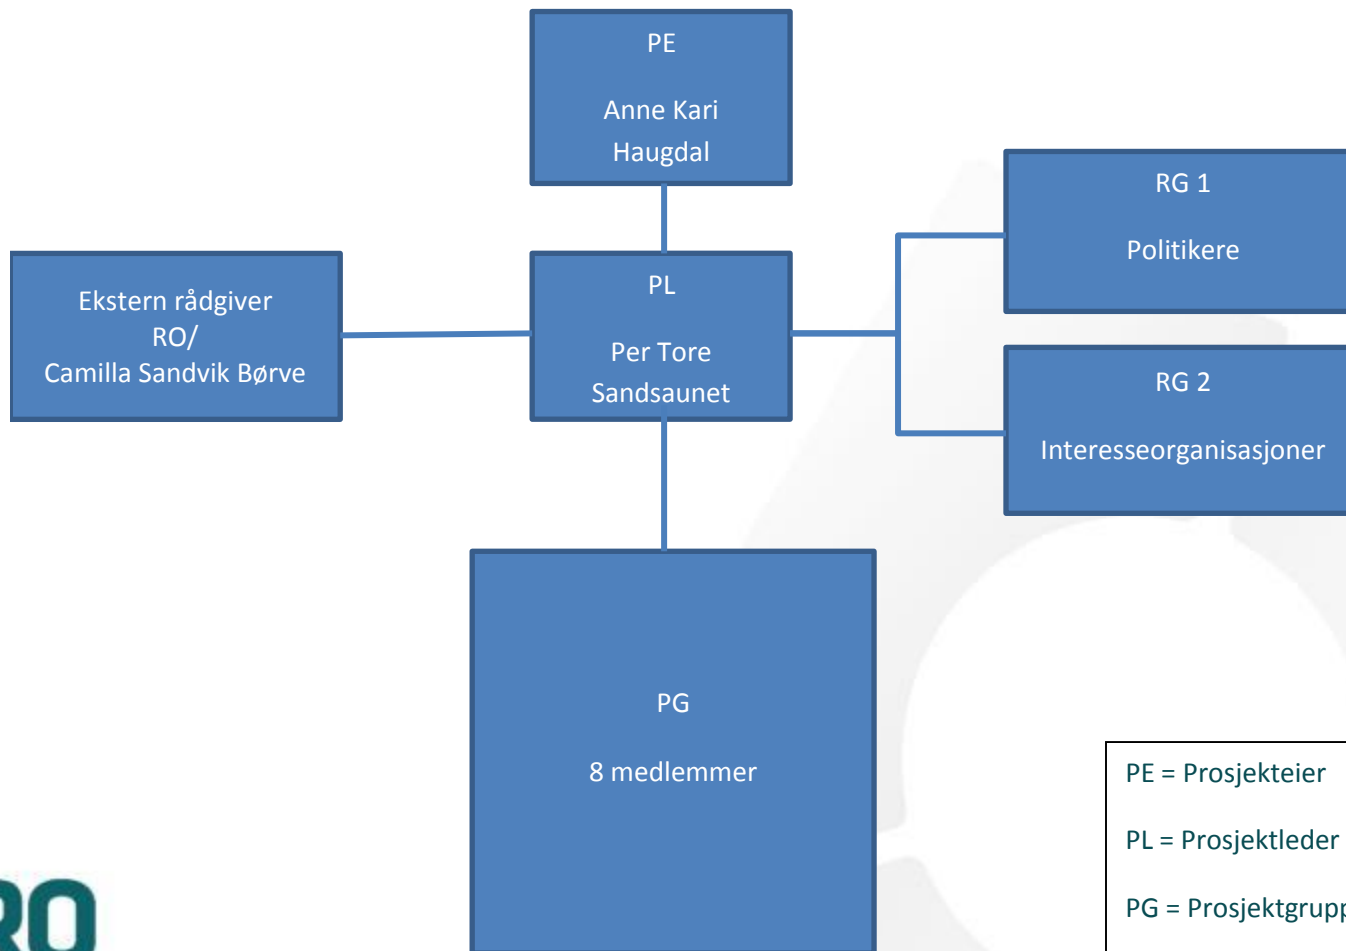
PE

Anne Kari Haugdal

RG 1

Politikere

Ekstern rådgiver RO/ Camilla Sandvik Børve

PL

Per Tore Sandsaunet

RG 2

Interesseorganisasjoner

PG

8 medlemmer

PE = Prosjekteier

PL = Prosjektleder

PG = Prosjektgrupp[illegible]

RO